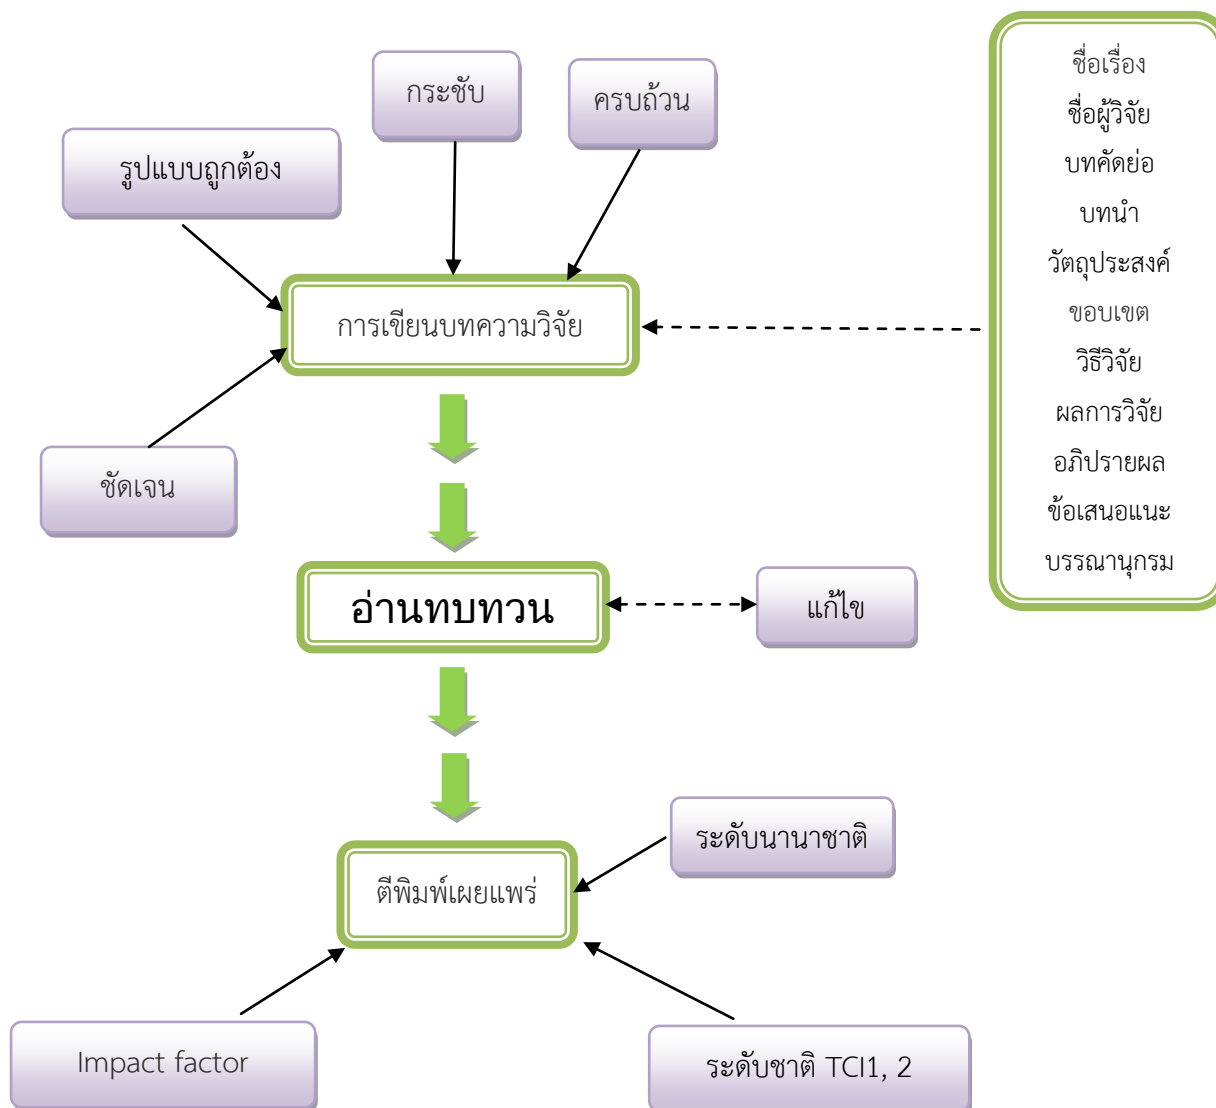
กระชับ

ครบถ้วน

รูปแบบถูกต้อง

การเขียนบทความวิจัย

ชัดเจน

ชื่อเรื่อง
ชื่อผู้วิจัย
บทคัดย่อ
บทนำ
วัตถุประสงค์
ขอบเขต
วิธีวิจัย
ผลการวิจัย
อภิปรายผล
ข้อเสนอแนะ
บรรณานุกรม

อ่านทบทวน

แก้ไข

ระดับนานาชาติ

ตีพิมพ์เผยแพร่

Impact factor

ระดับชาติ TCI1, 2